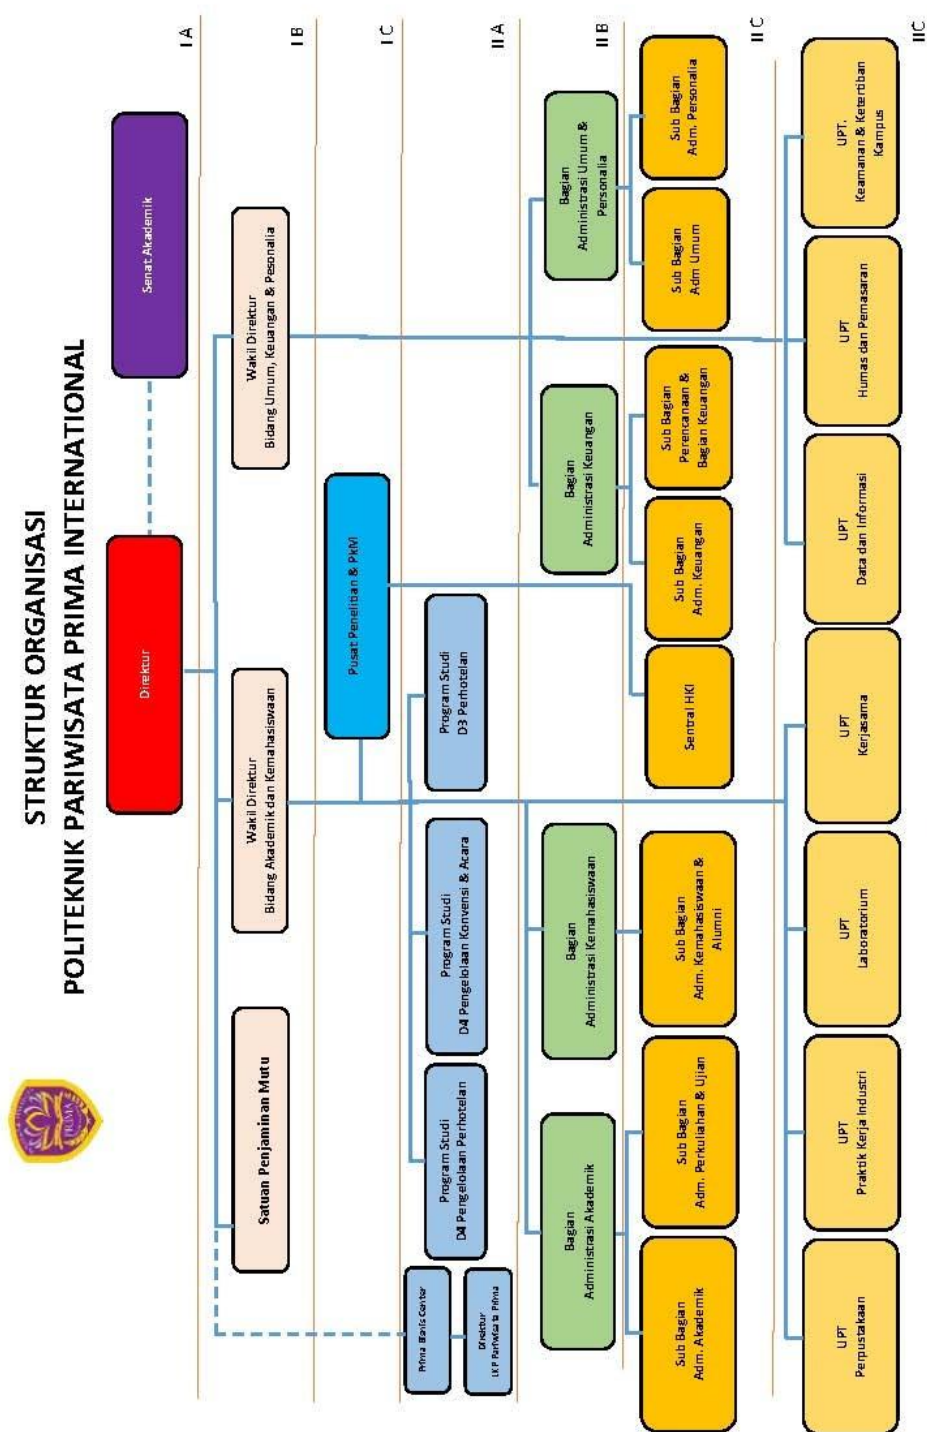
STRUKTUR ORGANISASI
POLITEKNIK PARIWISATA PRIMA INTERNATIONAL

I A

I B

I C

II A

II B

II C

II C

Senat Akademik

Direktur

Wakil Direktur
Bidang Umum, Keuangan & Pesonalia

Wakil Direktur
Bidang Akademik dan Kemahasiswaan

Satuan Penjaminan Mutu

Pusat Penelitian & PkM

Program Studi
D3 Perhotelan

Program Studi
D4 Pengelolaan Konvensi & Acara

Program Studi
D4 Pengelolaan Perhotelan

Prima Bisnis Center

Direktur
LKP Pariwisata Prima

Bagian
Administrasi Umum & Personalia

Bagian
Administrasi Keuangan

Bagian
Administrasi Kemahasiswaan

Bagian
Administrasi Akademik

Sub Bagian
Adm. Personalia

Sub Bagian
Adm Umum

Sub Bagian
Perencanaan &
Bagian Keuangan

Sub Bagian
Adm. Keuangan

Sentral HKI

Sub Bagian
Adm. Kemahasiswaan &
Alumni

Sub Bagian
Adm. Perkuliahan & Ujian

Sub Bagian
Adm. Akademik

UPT.
Keamanan & Ketertiban
Kampus

UPT
Humas dan Pemasaran

UPT
Data dan Informasi

UPT
Kerjasama

UPT
Laboratorium

UPT
Praktik Kerja Industri

UPT
Perpustakaan